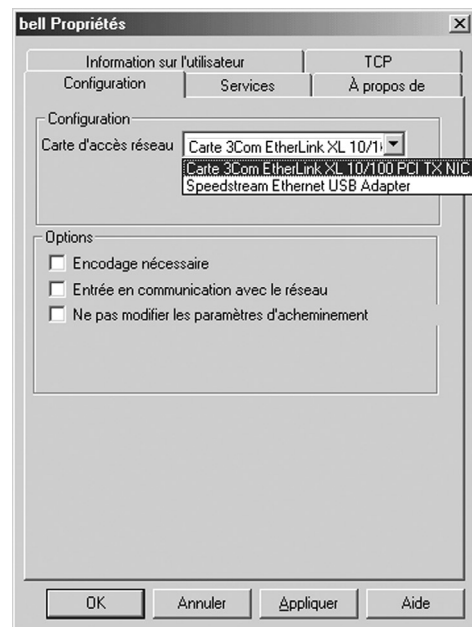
bell Propriétés

Information sur l'utilisateur
TCP
Configuration
Services
À propos de

Configuration
Carte d'accès réseau
Carte 3Com EtherLink XL 10/1
Carte 3Com EtherLink XL 10/100 PCI TX NIC
Speedstream Ethernet USB Adapter

Options
Encodage nécessaire
Entrée en communication avec le réseau
Ne pas modifier les paramètres d'acheminement

OK
Annuler
Appliquer
Aide